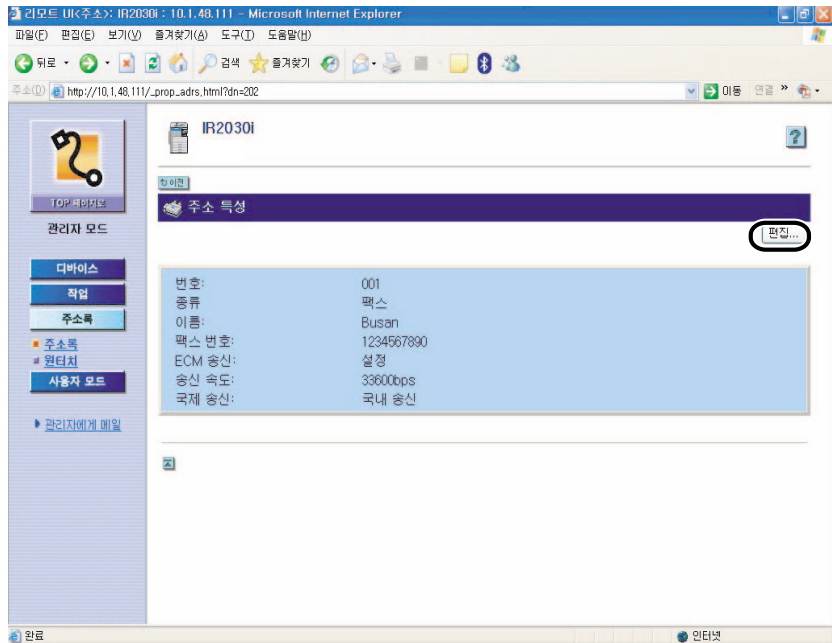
리모트 UI<주소>: IR2030i : 10.1.48.111 - Microsoft Internet Explorer

파일(F) 편집(E) 보기(V) 즐겨찾기(A) 도구(T) 도움말(H)

뒤로 검색 즐겨찾기

주소(D) http://10.1.48.111/_prop_adrs.html?dn=202 이동 연결 »

TOP 페이지로

관리자 모드

디바이스

작업

주소록

주소록

원터치

사용자 모드

관리자에게 메일

IR2030i

?

이전

주소 특성

편집...

| | |
|---|---|
| 번호: | 001 |
| 종류 | 팩스 |
| 이름: | Busan |
| 팩스 번호: | 1234567890 |
| ECM 송신: | 설정 |
| 송신 속도: | 33600bps |
| 국제 송신: | 국내 송신 |

완료

인터넷